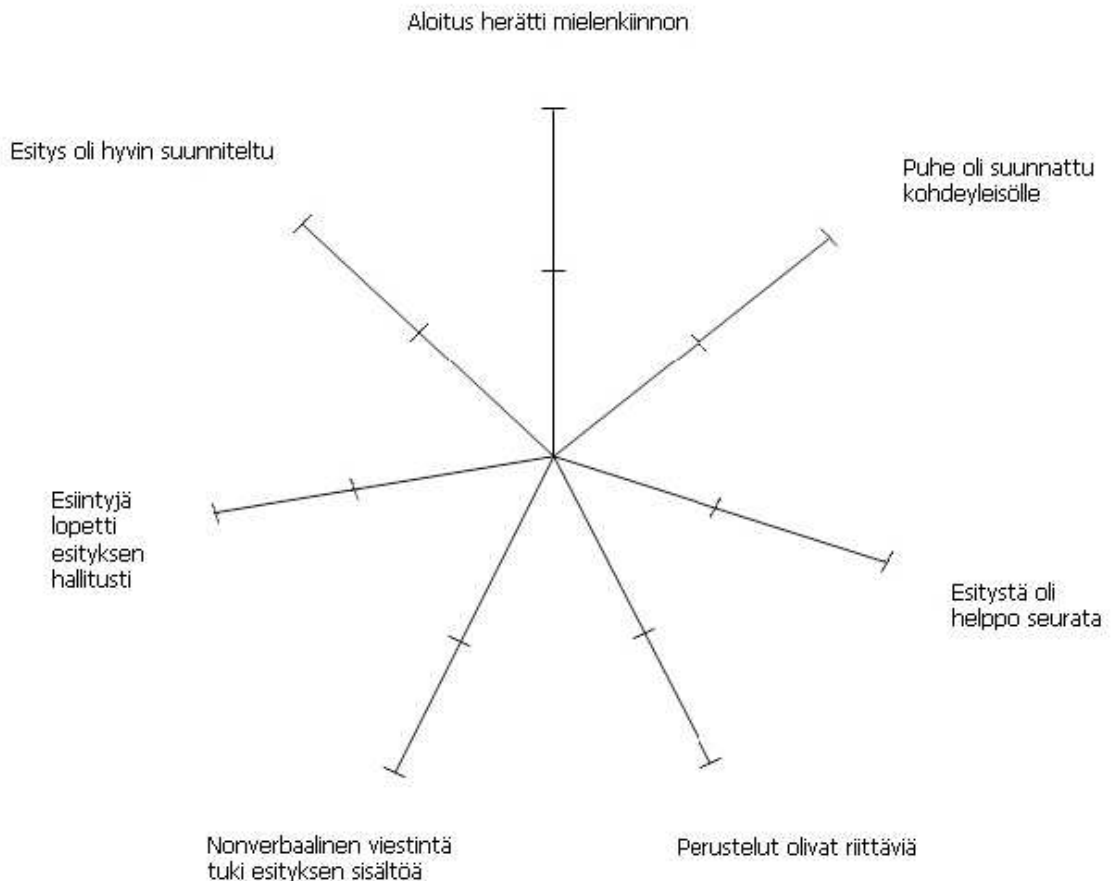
Aloitus herätti mielenkiinnon

Esitys oli hyvin suunniteltu

Puhe oli suunnattu kohdeyleisölle

Esiintyjä lopetti esityksen hallitusti

Esitystä oli helppo seurata

Nonverbaalinen viestintä tuki esityksen sisältöä

Perustelut olivat riittäviä